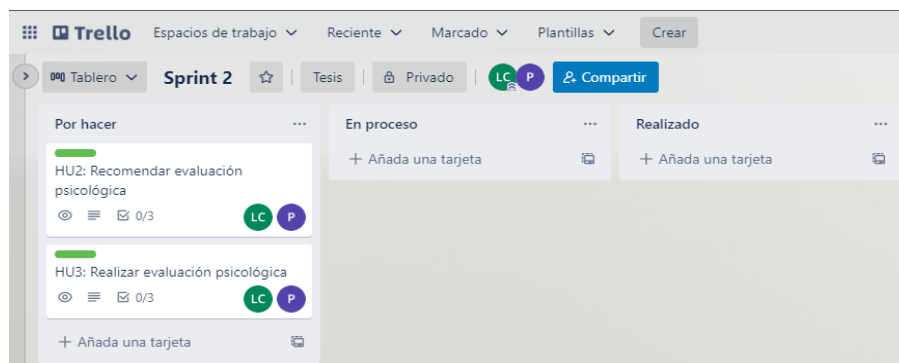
Trello Espacios de trabajo Reciente Marcado Plantillas Crear

Tablero Sprint 2 Tesis Privado LC P Compartir

Por hacer ···

HU2: Recomendar evaluación psicológica

0/3 LC P

HU3: Realizar evaluación psicológica

0/3 LC P

+ Añada una tarjeta

En proceso ···

+ Añada una tarjeta

Realizado ···

+ Añada una tarjeta